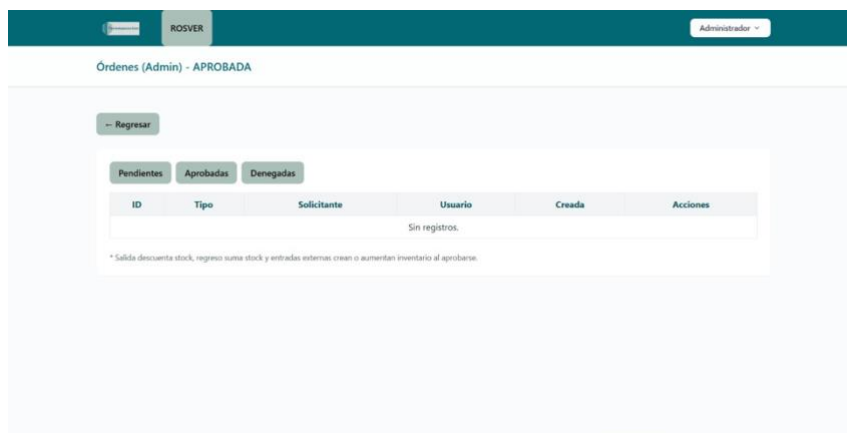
ROSVER

Administrador

Órdenes (Admin) - APROBADA

← Regresar

Pendientes | Aprobadas | Denegadas

| ID | Tipo | Solicitante | Usuario | Creada | Acciones |
|---|---|---|---|---|---|
| Sin registros. | | | | | |

* Salida descuenta stock, regreso suma stock y entradas externas crean o aumentan inventario al aprobarse.